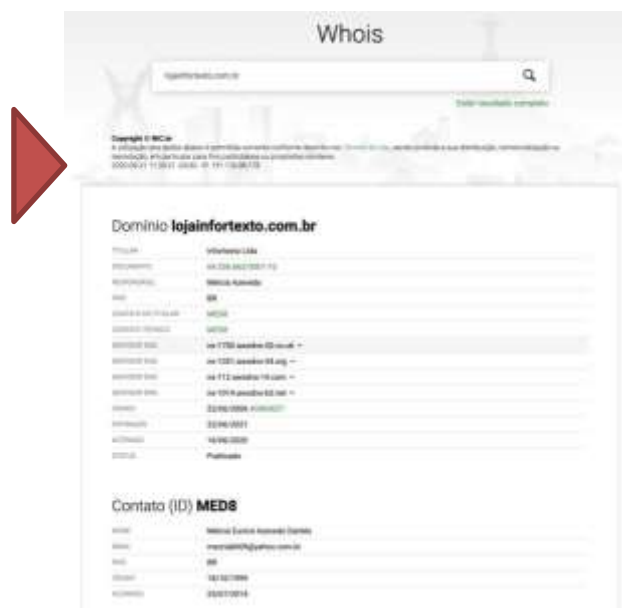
Whois

lojainfortexto.com.br

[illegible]

Copyright © NIC.br
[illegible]
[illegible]

Domínio lojainfortexto.com.br

| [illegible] | Infortexto Ltda |
|---|---|
| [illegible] | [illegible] |
| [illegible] | Márcia Azevedo |
| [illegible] | BR |
| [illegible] | MEDS |
| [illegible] | MEDS |
| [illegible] | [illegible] |
| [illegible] | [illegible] |
| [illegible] | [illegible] |
| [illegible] | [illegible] |
| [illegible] | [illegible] |
| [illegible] | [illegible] |
| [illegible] | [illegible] |
| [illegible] | Publicado |

Contato (ID) MEDS

| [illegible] | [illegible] |
|---|---|
| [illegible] | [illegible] |
| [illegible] | BR |
| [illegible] | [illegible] |
| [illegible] | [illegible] |